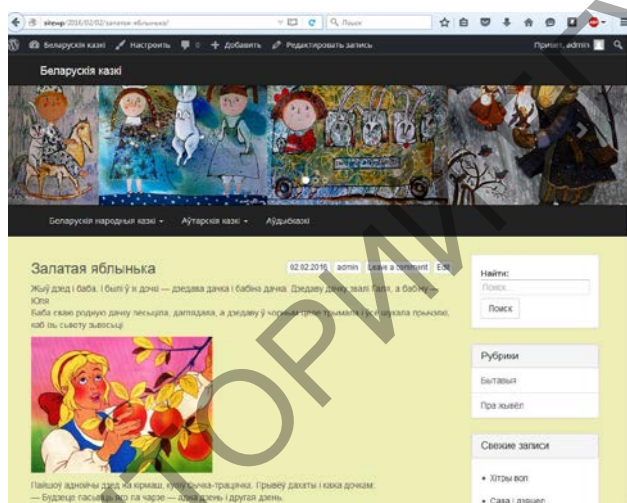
sitewp/2016/02/02/залатая-яблынька/

Пошук

Беларускія казкі  Настроить  0  Добавить  Редактировать запись  Привет, admin

Беларускія казкі

Беларускія народныя казкі ▾  Аўтарскія казкі ▾  Аўдыёказкі

Залатая яблынька

02.02.2016  admin  Leave a comment  Edit

Жыў дзед і баба. І былі ў іх дочкі — дзедава дачка і бабіна дачка. Дзедаву дачку звалі Галя, а бабіну — Юля

Баба сваю родную дачку песціла, дагаджала, а дзедаву ў чорным целе трымала і ўсё шукала прычыны, каб яе зжыць са свету

Пайшоў аднойчы дзед на кірмаш, купіў сучка-трацічка. Прывёў дахаты і кажа дочкам:

— Будзеце пасвіць яго па чарзе — адна дзень і другая дзень.

Найти:

Поиск...

Поиск

Рубрики

Бытавыя

Пра жывёл

Свежие записи

• Хітры воп

• Сава і дзяцел